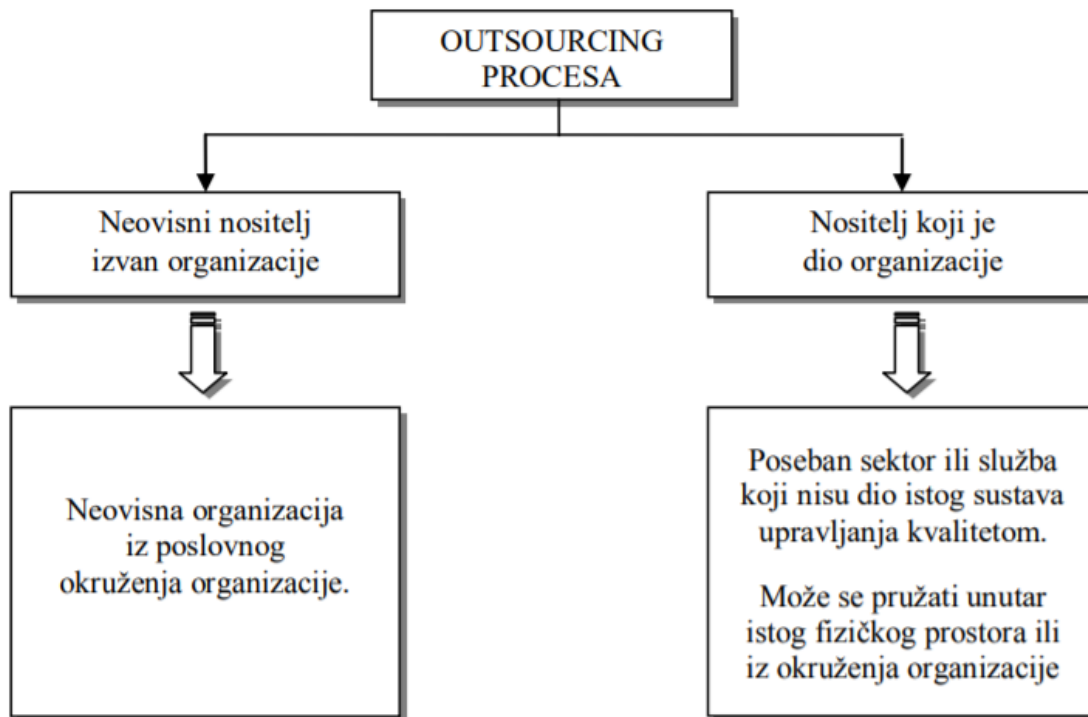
OUTSOURCING PROCESA

Neovisni nositelj izvan organizacije

Nositelj koji je dio organizacije

Neovisna organizacija iz poslovnog okruženja organizacije.

Poseban sektor ili služba koji nisu dio istog sustava upravljanja kvalitetom.

Može se pružati unutar istog fizičkog prostora ili iz okruženja organizacije